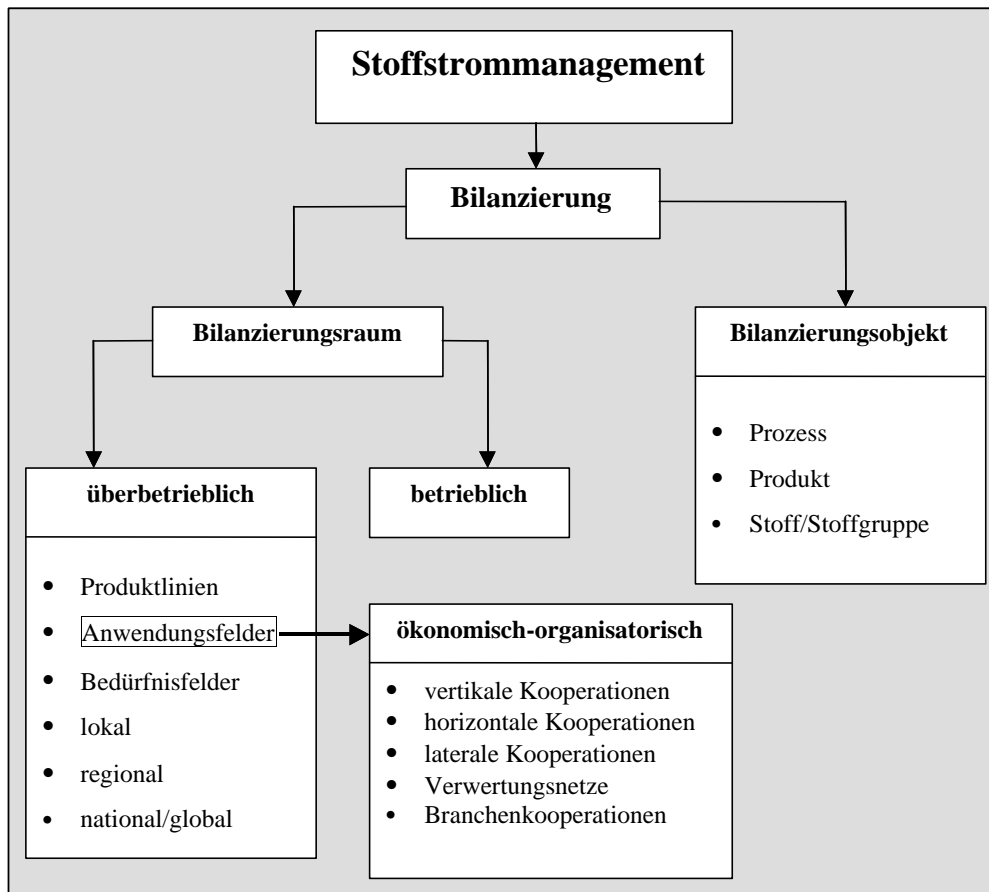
Stoffstrommanagement

Bilanzierung

Bilanzierungsraum

Bilanzierungsobjekt

- Prozess
- Produkt
- Stoff/Stoffgruppe

überbetrieblich

- Produktlinien
- Anwendungsfelder
- Bedürfnisfelder
- lokal
- regional
- national/global

betrieblich

ökonomisch-organisatorisch

- vertikale Kooperationen
- horizontale Kooperationen
- laterale Kooperationen
- Verwertungsnetze
- Branchenkooperationen